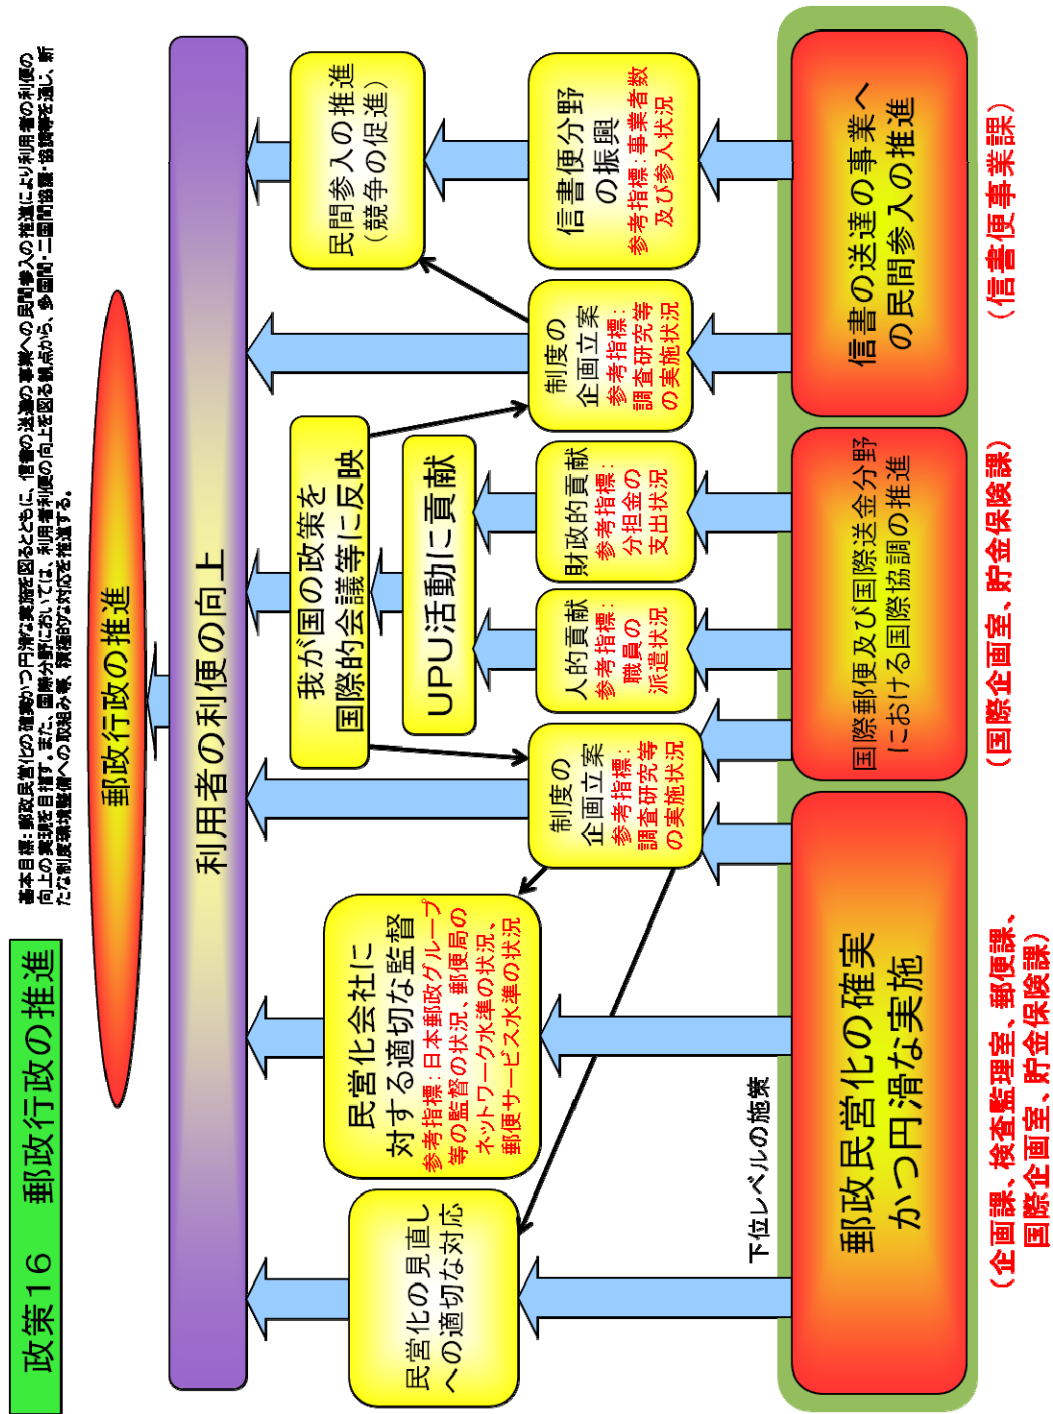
政策１６　郵政行政の推進

基本目標：郵政民営化の確実かつ円滑な実施を図るとともに、信書の送達の事業への民間参入の推進により利用者の利便の向上の実現を目指す。また、国際分野においては、利用者利便の向上を図る観点から、多国間・二国間協議・協調等を通じ、新たな制度環境整備への取組み等、積極的な対応を推進する。

郵政行政の推進

利用者の利便の向上

民営化の見直しへの適切な対応

民営化会社に対する適切な監督
参考指標：日本郵政グループ等の監督の状況、郵便局のネットワーク水準の状況、郵便サービス水準の状況

制度の企画立案
参考指標：調査研究等の実施状況

我が国の政策を国際的会議等に反映

UPU活動に貢献

人的貢献
参考指標：職員の派遣状況

財政的貢献
参考指標：分担金の支出状況

制度の企画立案
参考指標：調査研究等の実施状況

民間参入の推進（競争の促進）

信書便分野の振興
参考指標：事業者数及び参入状況

下位レベルの施策

郵政民営化の確実かつ円滑な実施
（企画課、検査監理室、郵便課、国際企画室、貯金保険課）

国際郵便及び国際送金分野における国際協調の推進
（国際企画室、貯金保険課）

信書の送達の事業への民間参入の推進
（信書便事業課）